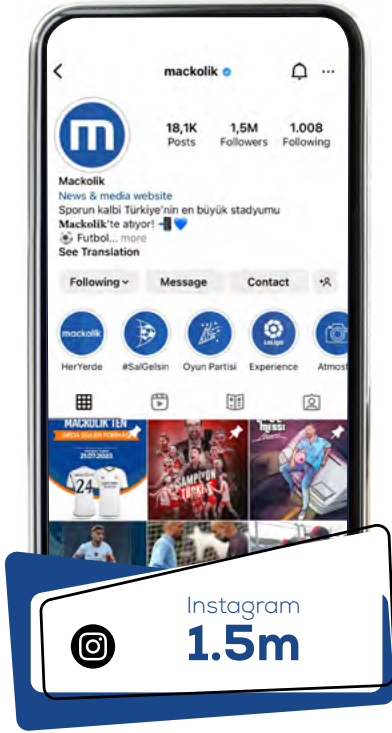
mackolik

18,1K Posts
1,5M Followers
1.008 Following

Mackolik
News & media website
Sporun kalbi Türkiye'nin en büyük stadyumu
Mackolik'te atıyor!
Futbol... more
See Translation

Following
Message
Contact

mackolik
HerYerde
#SalGelsin
Oyun Partisi
Experience
Atmosf

MAÇKOLİK'TEN
ARDA GÜLER FORMASI
21.07.2023
24
ŞAMPİYON TÜRKİYE
MESSİ

Instagram
1.5m